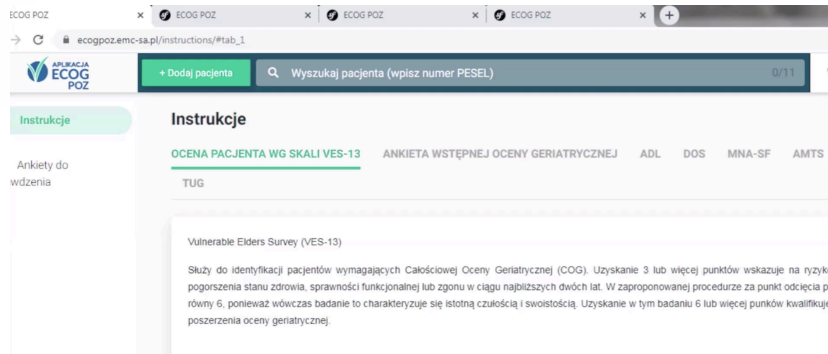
ECOG POZ × ECOG POZ × ECOG POZ × ECOG POZ ×

ecogpoz.emc-sa.pl/instructions/#tab_1

APLIKACJA ECOG POZ

+ Dodaj pacjenta

Wyszukaj pacjenta (wpisz numer PESEL)

0/11

Instrukcje

Ankiety do wdzenia

Instrukcje

OCENA PACJENTA WG SKALI VES-13 ANKIETA WSTĘPNEJ OCENY GERIATRYCZNEJ ADL DOS MNA-SF AMTS TUG

Vulnerable Elders Survey (VES-13)

Służy do identyfikacji pacjentów wymagających Całościowej Oceny Geriatrycznej (COG). Uzyskanie 3 lub więcej punktów wskazuje na ryzyk pogorszenia stanu zdrowia, sprawności funkcjonalnej lub zgonu w ciągu najbliższych dwóch lat. W zaproponowanej procedurze za punkt odcięcia p równy 6, ponieważ wówczas badanie to charakteryzuje się istotną czułością i swoistością. Uzyskanie w tym badaniu 6 lub więcej punków kwalifikuje poszerzenia oceny geriatrycznej.